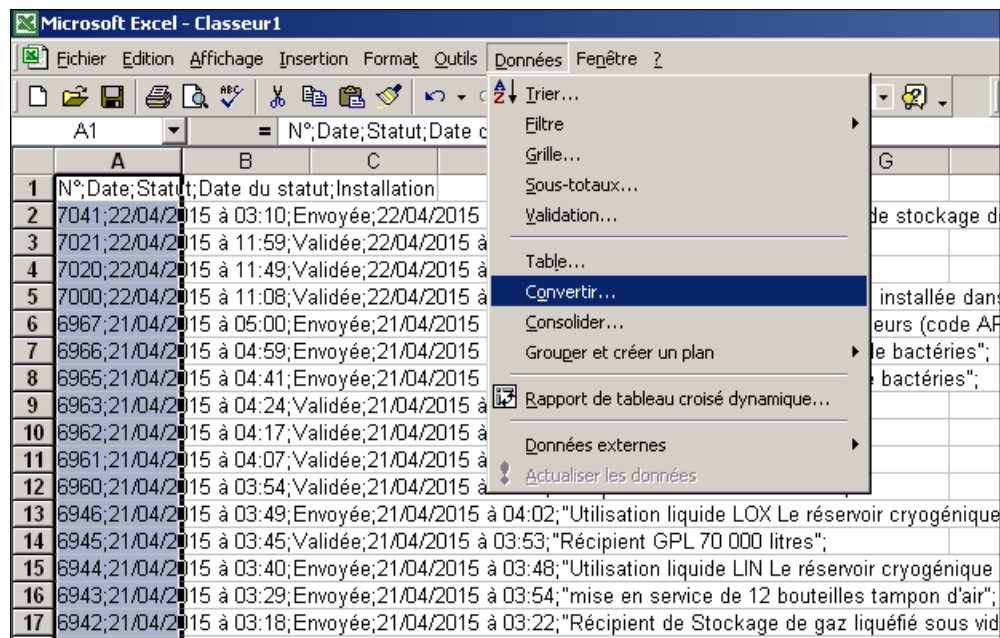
Microsoft Excel - Classeur1

Fichier Edition Affichage Insertion Format Outils Données Fenêtre ?

A1 = N°;Date;Statut;Date c

| | A | B | C | | G |
|---|---|---|---|---|---|
| 1 | N°;Date;Statut;Date du statut;Installation | | | | |
| 2 | 7041;22/04/2015 à 03:10;Envoyée;22/04/2015 | | | | de stockage d |
| 3 | 7021;22/04/2015 à 11:59;Validée;22/04/2015 à | | | | |
| 4 | 7020;22/04/2015 à 11:49;Validée;22/04/2015 à | | | | |
| 5 | 7000;22/04/2015 à 11:08;Validée;22/04/2015 à | | | | installée dans |
| 6 | 6967;21/04/2015 à 05:00;Envoyée;21/04/2015 | | | | eurs (code AF |
| 7 | 6966;21/04/2015 à 04:59;Envoyée;21/04/2015 | | | | le bactéries"; |
| 8 | 6965;21/04/2015 à 04:41;Envoyée;21/04/2015 | | | | bactéries"; |
| 9 | 6963;21/04/2015 à 04:24;Validée;21/04/2015 à | | | | |
| 10 | 6962;21/04/2015 à 04:17;Validée;21/04/2015 à | | | | |
| 11 | 6961;21/04/2015 à 04:07;Validée;21/04/2015 à | | | | |
| 12 | 6960;21/04/2015 à 03:54;Validée;21/04/2015 à | | | | |
| 13 | 6946;21/04/2015 à 03:49;Envoyée;21/04/2015 à 04:02;"Utilisation liquide LOX Le réservoir cryogénique | | | | |
| 14 | 6945;21/04/2015 à 03:45;Validée;21/04/2015 à 03:53;"Récipient GPL 70 000 litres"; | | | | |
| 15 | 6944;21/04/2015 à 03:40;Envoyée;21/04/2015 à 03:48;"Utilisation liquide LIN Le réservoir cryogénique | | | | |
| 16 | 6943;21/04/2015 à 03:29;Envoyée;21/04/2015 à 03:54;"mise en service de 12 bouteilles tampon d'air"; | | | | |
| 17 | 6942;21/04/2015 à 03:18;Envoyée;21/04/2015 à 03:22;"Récipient de Stockage de gaz liquéfié sous vid | | | | |

Trier...
Filtre
Grille...
Sous-totaux...
Validation...
Table...
Convertir...
Consolider...
Grouper et créer un plan
Rapport de tableau croisé dynamique...
Données externes
Actualiser les données